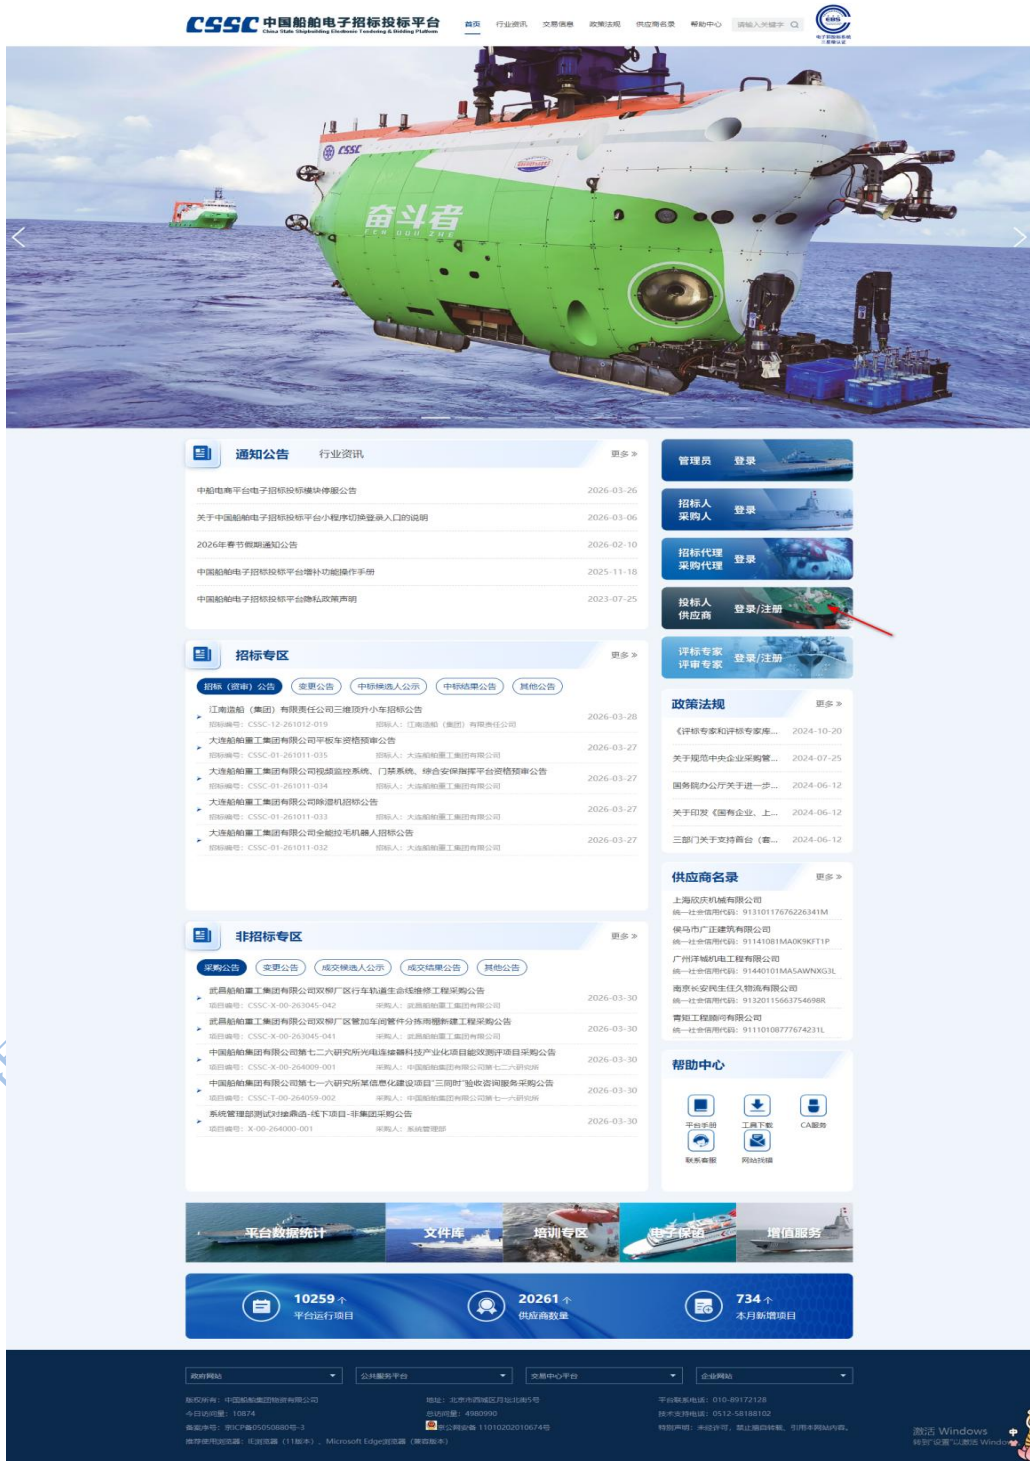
CSSC 中国船舶电子招标投标平台
China State Shipbuilding Electronic Tendering & Bidding Platform

首页 行业资讯 交易信息 政策法规 供应商名录 帮助中心 请输入关键字

CSSC
奋斗者
FEN DOU ZHE

通知公告 行业资讯 更多 »

中船电商平台电子招标投标维护停服公告 2026-03-26
关于中国船舶电子招标投标平台小程序切换登录入口的说明 2026-03-06
2026年春节假期通知公告 2026-02-10
中国船舶电子招标投标平台增补功能操作手册 2025-11-18
中国船舶电子招标投标平台隐私政策声明 2023-07-25

管理员 登录
招标人 采购人 登录
招标代理 采购代理 登录
投标人 供应商 登录/注册
评标专家 评审专家 登录/注册

招标专区 更多 »

招标（资审）公告 变更公告 中标候选人公示 中标结果公告 其他公告

江南造船（集团）有限责任公司三维顶升小车招标公告 2026-03-28
招标编号：CSSC-12-261012-019 招标人：江南造船（集团）有限责任公司
大连船舶重工集团有限公司平板车资格预审公告 2026-03-27
招标编号：CSSC-01-261011-035 招标人：大连船舶重工集团有限公司
大连船舶重工集团有限公司视频监控系统、门禁系统、综合安保指挥平台资格预审公告 2026-03-27
招标编号：CSSC-01-261011-034 招标人：大连船舶重工集团有限公司
大连船舶重工集团有限公司除湿机招标公告 2026-03-27
招标编号：CSSC-01-261011-033 招标人：大连船舶重工集团有限公司
大连船舶重工集团有限公司全能拉毛机器人招标公告 2026-03-27
招标编号：CSSC-01-261011-032 招标人：大连船舶重工集团有限公司

政策法规 更多 »
《评标专家和评标专家库... 2024-10-20
关于规范中央企业采购管... 2024-07-25
国务院办公厅关于进一步... 2024-06-12
关于印发《国有企业、上... 2024-06-12
三部门关于支持首台（套... 2024-06-12

供应商名录 更多 »
上海欣庆机械有限公司
统一社会信用代码：91310117676226341M
侯马市广正建筑有限公司
统一社会信用代码：91141081MA0K9KFT1P
广州洋城机电工程有限公司
统一社会信用代码：91440101MA5AWNXG3L
南京长安民生住久物流有限公司
统一社会信用代码：91320115663754698R
青矩工程顾问有限公司
统一社会信用代码：91110108777674231L

非招标专区 更多 »

采购公告 变更公告 成交候选人公示 成交结果公告 其他公告

武昌船舶重工集团有限公司双柳厂区行车轨道生命线维修工程采购公告 2026-03-30
项目编号：CSSC-X-00-263045-042 采购人：武昌船舶重工集团有限公司
武昌船舶重工集团有限公司双柳厂区管加车间管件分拣雨棚新建工程采购公告 2026-03-30
项目编号：CSSC-X-00-263045-041 采购人：武昌船舶重工集团有限公司
中国船舶集团有限公司第七二六研究所光电连接器科技产业化项目能效测评项目采购公告 2026-03-30
项目编号：CSSC-X-00-264009-001 采购人：中国船舶集团有限公司第七二六研究所
中国船舶集团有限公司第七一六研究所某信息化建设项目"三同时"验收咨询服务采购公告 2026-03-30
项目编号：CSSC-T-00-264059-002 采购人：中国船舶集团有限公司第七一六研究所
系统管理部测试对接商函-线下项目-非集团采购公告 2026-03-30
项目编号：X-00-264000-001 采购人：系统管理部

帮助中心
平台手册 工具下载 CA服务 联系客服 网站纠错

平台数据统计 文件库 培训专区 电子保函 增值服务

10259个 平台运行项目
20261个 供应商数量
734个 本月新增项目

政府网站 公共服务平台 交易中心平台 企业网站

版权所有：中国船舶集团物资有限公司 地址：北京市西城区月坛北街5号 平台联系电话：010-89172128
今日访问量：10874 总访问量：4980990 技术支持电话：0512-58188102
备案序号：京ICP备05050880号-3 京公网安备 11010202010674号 特别声明：未经许可，禁止抓取网站，引用本网站内容。
推荐使用浏览器：IE浏览器（11版本），Microsoft Edge浏览器（兼容版本）

激活 Windows
转到"设置"以激活 Windows